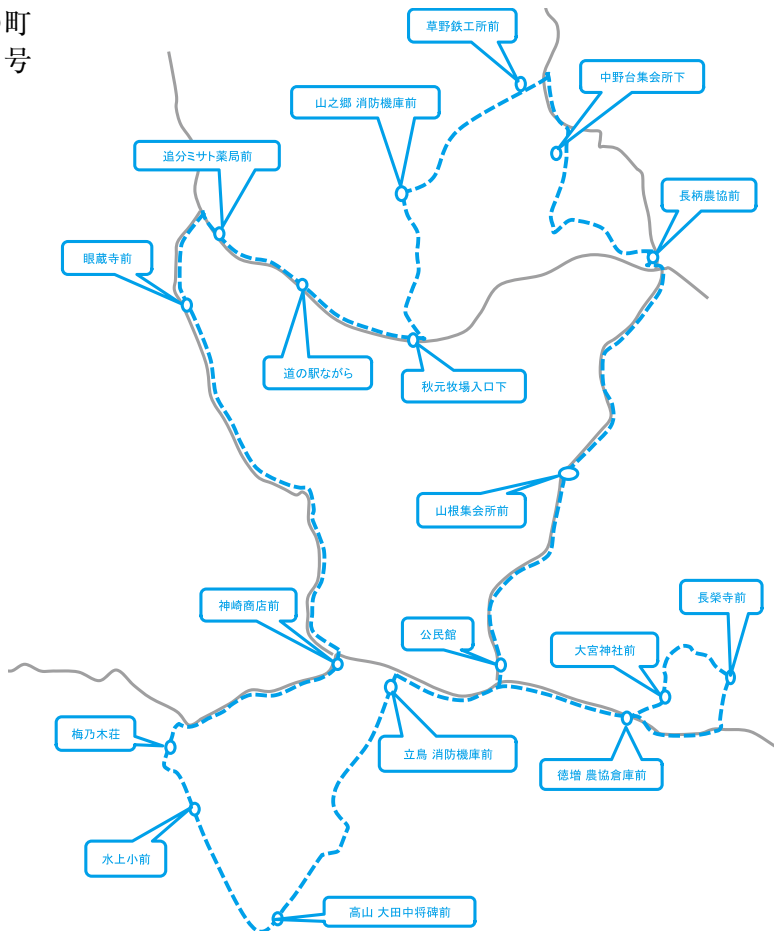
町
号

草野鉄工所前
中野台集会所下
山之郷 消防機庫前
追分ミサト薬局前
長柄農協前
眼蔵寺前
道の駅ながら
秋元牧場入口下
山根集会所前
神崎商店前
公民館
長栄寺前
大宮神社前
梅乃木荘
立鳥 消防機庫前
徳増 農協倉庫前
水上小前
高山 大田中将碑前